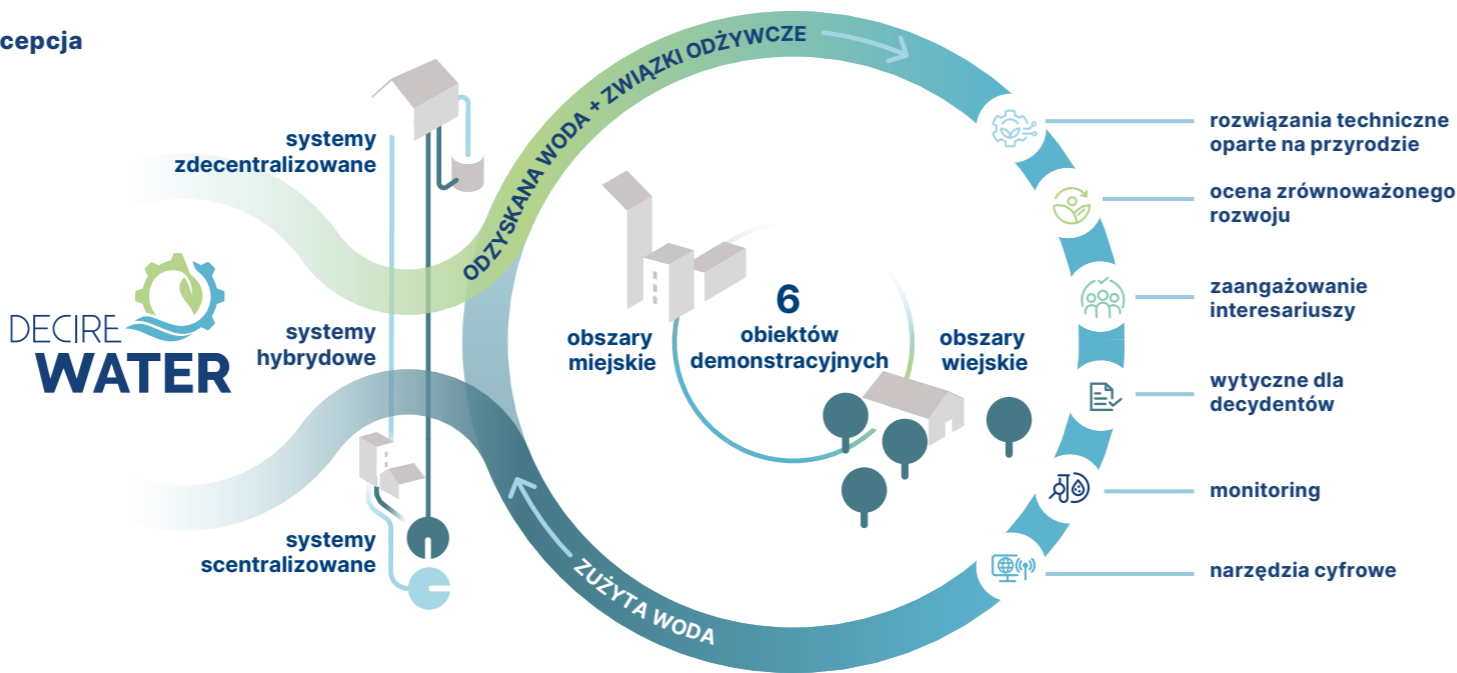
cepcja

systemy zdecentralizowane

systemy hybrydowe

systemy scentralizowane

DECIRE WATER

ODZYSKANA WODA + ZWIĄZKI ODŻYWCZE

ZUŻYTA WODA

obszary miejskie

6 obiektów demonstracyjnych

obszary wiejskie

rozwiązania techniczne oparte na przyrodzie

ocena zrównoważonego rozwoju

zaangażowanie interesariuszy

wytyczne dla decydentów

monitoring

narzędzia cyfrowe